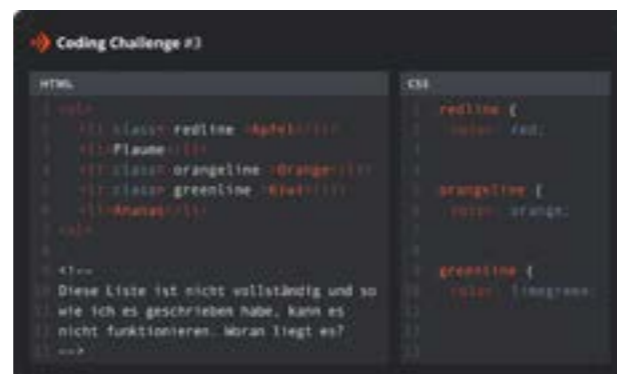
Coding Challenge #3

HTML

1 <ul>
2 <li class= redline >Apfel</li>
3 <li>Pflaume</li>
4 <li class= orangeline >Orange</li>
5 <li class= greenline >Kiwi</li>
6 <li>Ananas</li>
7 </ul>
8
9
10 <!--
11 Diese Liste ist nicht vollständig und so
12 wie ich es geschrieben habe, kann es
13 nicht funktionieren. Woran liegt es?
14 -->

CSS

1 redline {
2 color: red;
3
4
5 orangeline {
6 color: orange;
7
8
9 greenline {
10 color: limegreen;
11
12
13